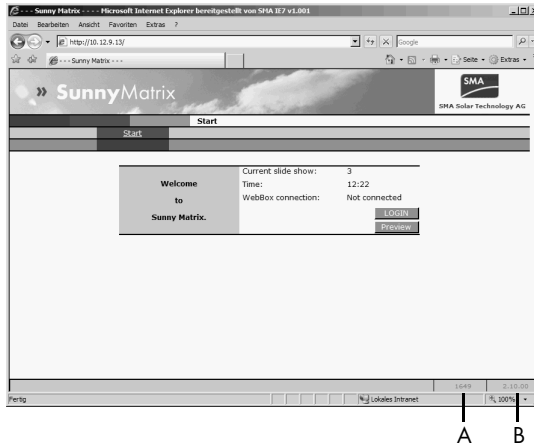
- - - - Sunny Matrix - - - - Microsoft Internet Explorer bereitgestellt von SMA IE7 v1.001

Datei Bearbeiten Ansicht Favoriten Extras ?

http://10.12.9.13/

Google

- - - Sunny Matrix - - -

Seite Extras

» SunnyMatrix

SMA

SMA Solar Technology AG

Start

Start

| Welcome to Sunny Matrix. | Current slide show: | 3 |
|---|---|---|
| | Time: | 12:22 |
| | WebBox connection: | Not connected |

LOGIN

Preview

1649 2.10.00

Fertig

Lokales Intranet

100%

A B